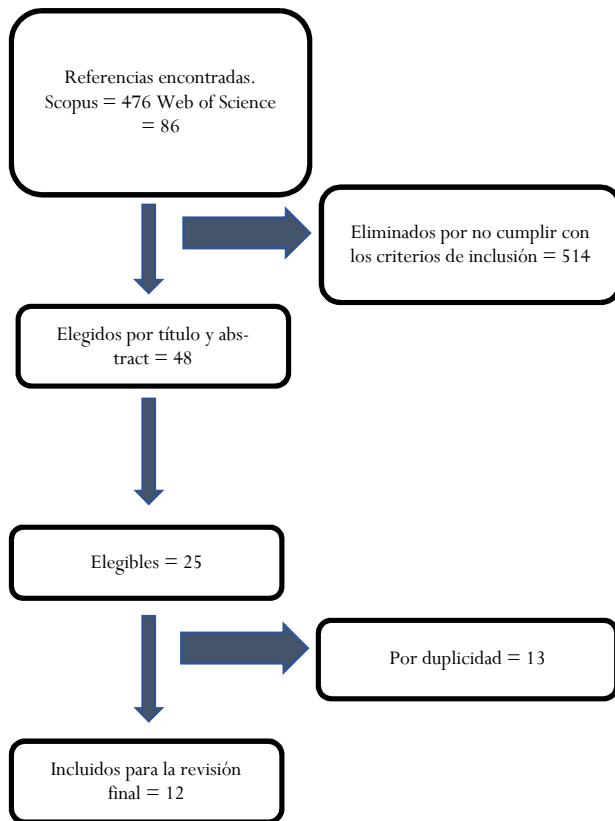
Referencias encontradas. Scopus = 476 Web of Science = 86

Eliminados por no cumplir con los criterios de inclusión = 514

Elegidos por título y abstract = 48

Elegibles = 25

Por duplicidad = 13

Incluidos para la revisión final = 12